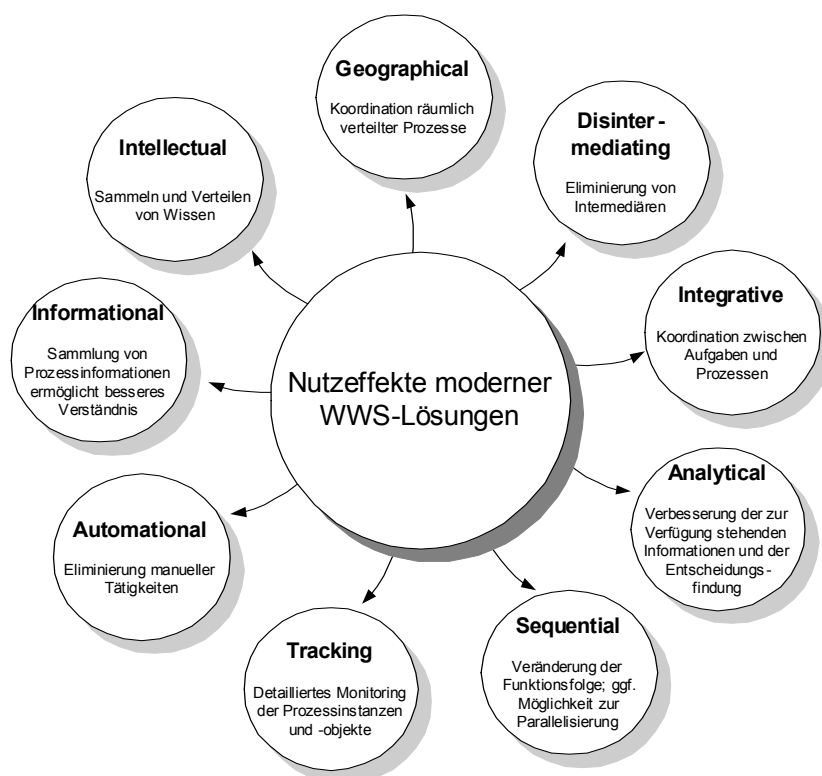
Nutzeffekte moderner WWS-Lösungen

Geographical

Koordination räumlich verteilter Prozesse

Disintermediating

Eliminierung von Intermediären

Integrative

Koordination zwischen Aufgaben und Prozessen

Analytical

Verbesserung der zur Verfügung stehenden Informationen und der Entscheidungsfindung

Sequential

Veränderung der Funktionsfolge; ggf. Möglichkeit zur Parallelisierung

Tracking

Detailliertes Monitoring der Prozessinstanzen und -objekte

Automational

Eliminierung manueller Tätigkeiten

Informational

Sammlung von Prozessinformationen ermöglicht besseres Verständnis

Intellectual

Sammeln und Verteilen von Wissen